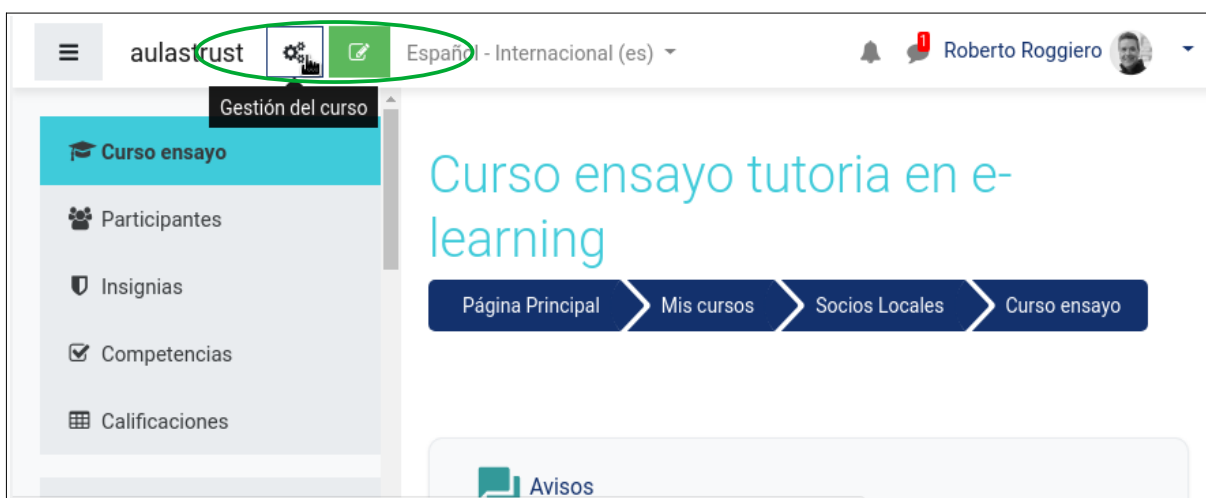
aulastrust

Español - Internacional (es)

1

Roberto Roggiero

Gestión del curso

Curso ensayo

Participantes

Insignias

Competencias

Calificaciones

Curso ensayo tutoria en e-learning

Página Principal
Mis cursos
Socios Locales
Curso ensayo

Avisos